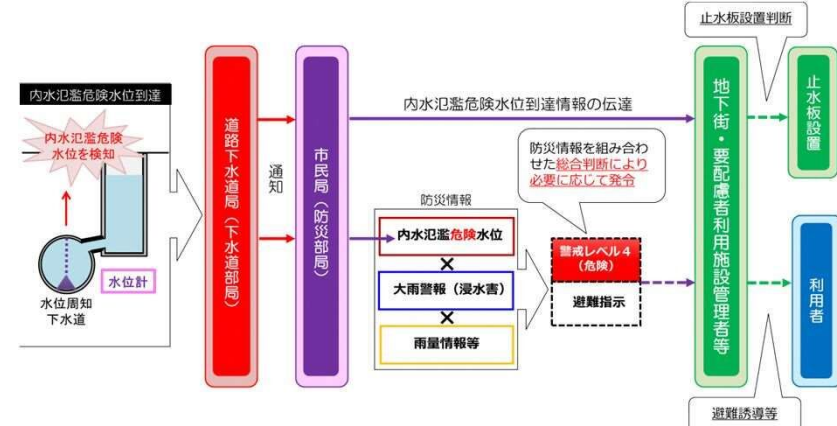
内水氾濫危険水位到達

内水氾濫危険水位を検知

水位計

水位周知下水道

道路下水道局（下水道部局）

通知

市民局（防災部局）

内水氾濫危険水位到達情報の伝達

防災情報

内水氾濫危険水位

×

大雨警報（浸水害）

×

雨量情報等

防災情報を組み合わせた総合判断により必要に応じて発令

警戒レベル４（危険）

避難指示

止水板設置判断

地下街・要配慮者利用施設管理者等

止水板設置

利用者

避難誘導等